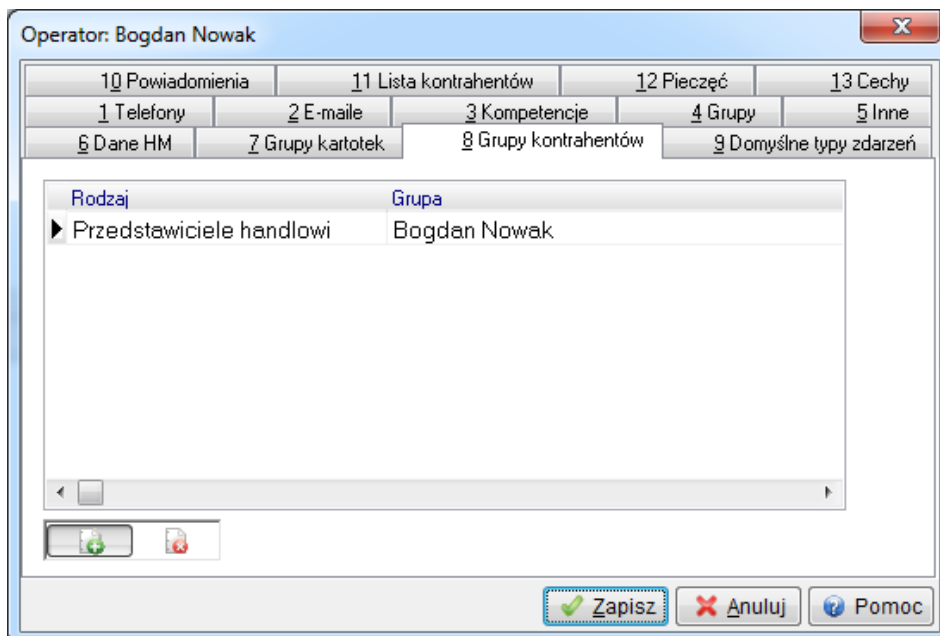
Operator: Bogdan Nowak

10 Powiadomienia | 11 Lista kontrahentów | 12 Pieczęć | 13 Cechy
1 Telefony | 2 E-maile | 3 Kompetencje | 4 Grupy | 5 Inne
6 Dane HM | 7 Grupy kartotek | 8 Grupy kontrahentów | 9 Domyślne typy zdarzeń

| Rodzaj | Grupa |
|---|---|
| Przedstawiciele handlowi | Bogdan Nowak |

Zapisz | Anuluj | Pomoc